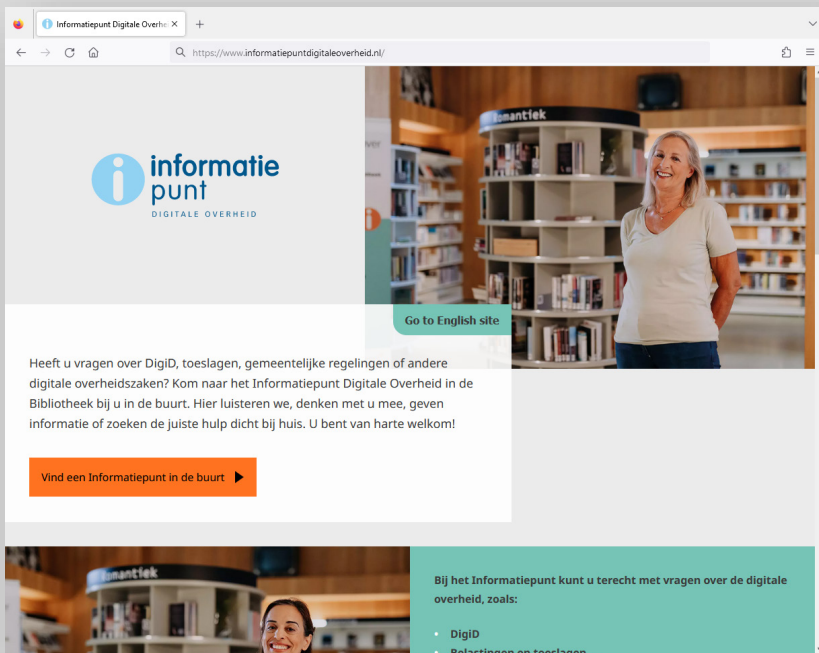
Informatiepunt Digitale Overhe ×

https://www.informatiepuntdigitaleoverheid.nl/

informatie punt
DIGITALE OVERHEID

Romantiek

Go to English site

Heeft u vragen over DigiD, toeslagen, gemeentelijke regelingen of andere digitale overheidszaken? Kom naar het Informatiepunt Digitale Overheid in de Bibliotheek bij u in de buurt. Hier luisteren we, denken met u mee, geven informatie of zoeken de juiste hulp dicht bij huis. U bent van harte welkom!

Vind een Informatiepunt in de buurt

Romantiek

Bij het Informatiepunt kunt u terecht met vragen over de digitale overheid, zoals:

- DigiD
- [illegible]